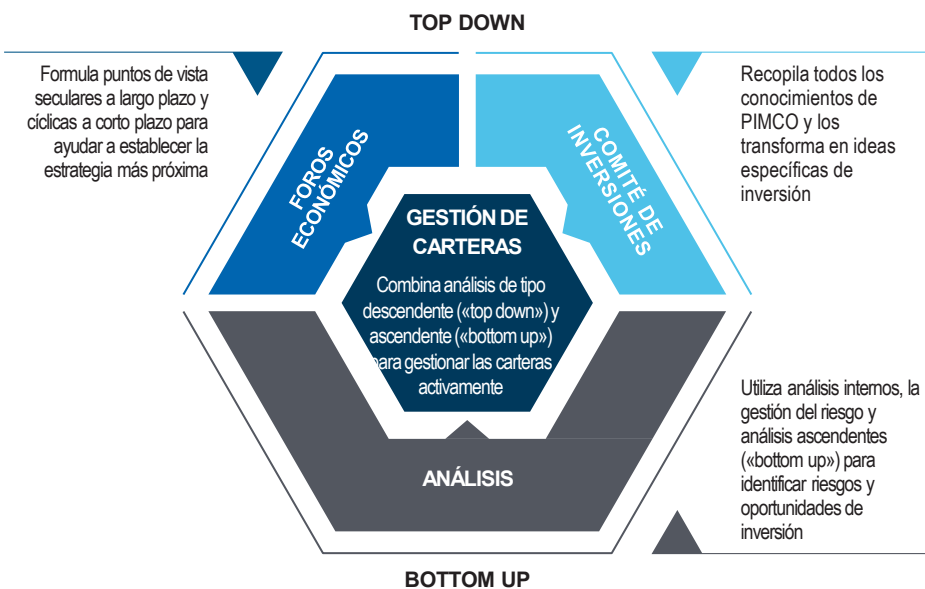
TOP DOWN

Formula puntos de vista seculares a largo plazo y cíclicas a corto plazo para ayudar a establecer la estrategia más próxima

FOROS ECONÓMICOS

COMITÉ DE INVERSIONES

Recopila todos los conocimientos de PIMCO y los transforma en ideas específicas de inversión

GESTIÓN DE CARTERAS

Combina análisis de tipo descendente («top down») y ascendente («bottom up») para gestionar las carteras activamente

ANÁLISIS

Utiliza análisis internos, la gestión del riesgo y análisis ascendentes («bottom up») para identificar riesgos y oportunidades de inversión

BOTTOM UP